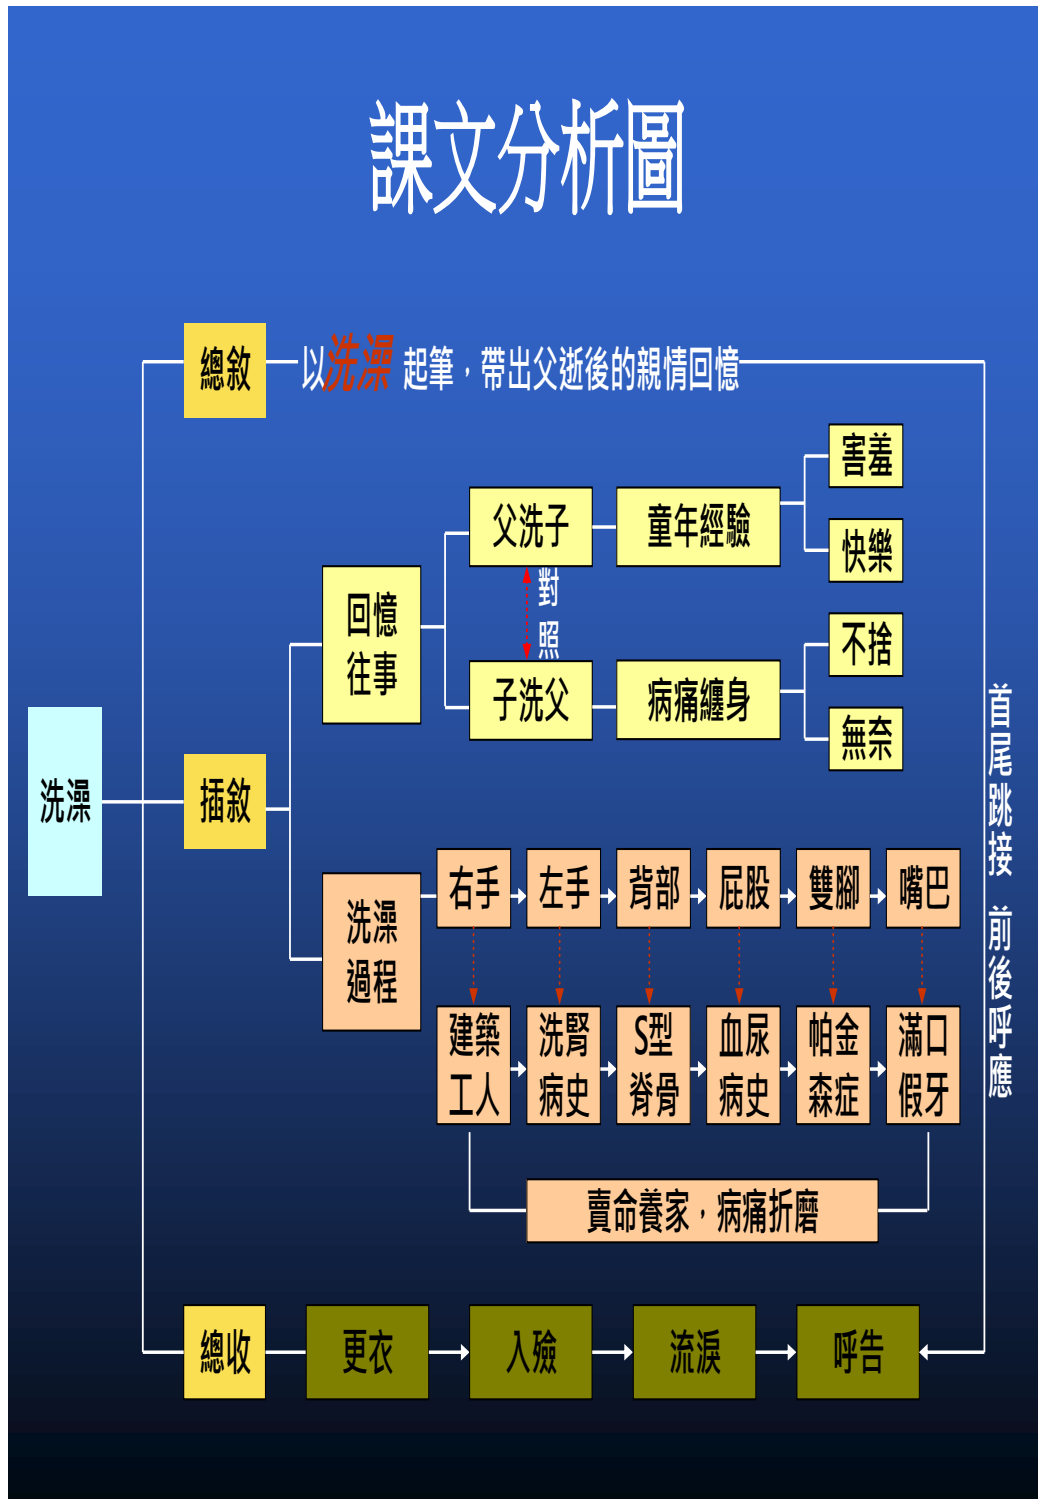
課文分析圖

洗澡

總敘

以洗澡起筆，帶出父逝後的親情回憶

插敘

回憶往事

父洗子

童年經驗

害羞

快樂

對照

子洗父

病痛纏身

不捨

無奈

洗澡過程

右手

左手

背部

屁股

雙腳

嘴巴

建築工人

洗腎病史

S型脊骨

血尿病史

帕金森症

滿口假牙

賣命養家，病痛折磨

首尾跳接　前後呼應

總收

更衣

入殮

流淚

呼告